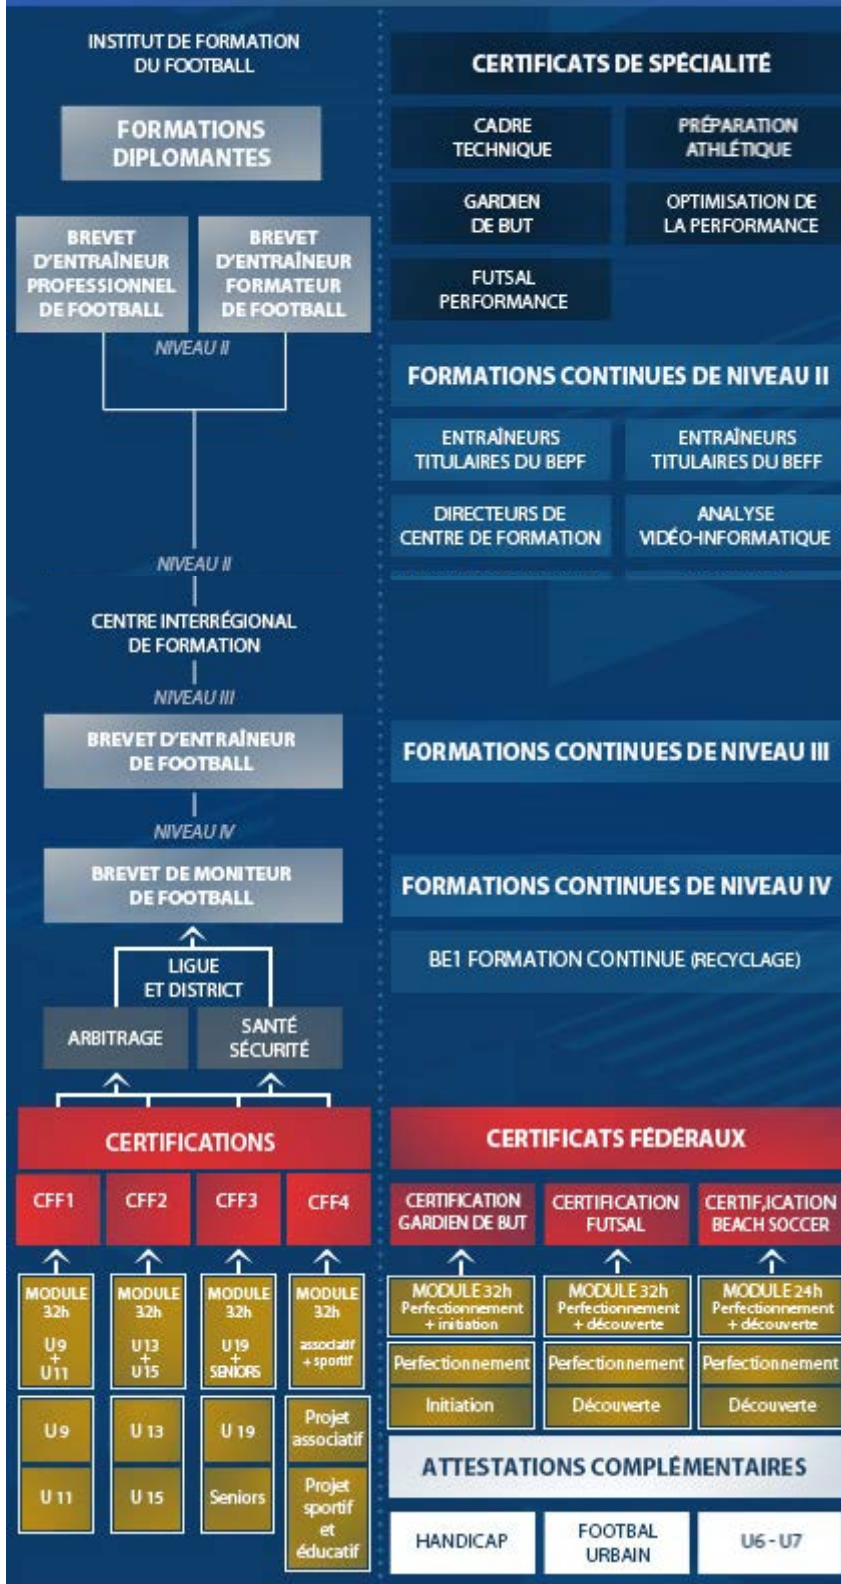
INSTITUT DE FORMATION DU FOOTBALL

FORMATIONS DIPLOMANTES

BREVET D'ENTRAÎNEUR PROFESSIONNEL DE FOOTBALL

BREVET D'ENTRAÎNEUR FORMATEUR DE FOOTBALL

NIVEAU II

NIVEAU II

CENTRE INTERRÉGIONAL DE FORMATION

NIVEAU III

BREVET D'ENTRAÎNEUR DE FOOTBALL

NIVEAU IV

BREVET DE MONITEUR DE FOOTBALL

LIGUE ET DISTRICT

ARBITRAGE

SANTÉ SÉCURITÉ

CERTIFICATIONS

CFF1

CFF2

CFF3

CFF4

MODULE 32h U9 + U11

MODULE 32h U13 + U15

MODULE 32h U19 + SENIORS

MODULE 32h associatif + sportif

U9

U 13

U 19

Projet associatif

U 11

U 15

Seniors

Projet sportif et éducatif

CERTIFICATS DE SPÉCIALITÉ

CADRE TECHNIQUE

PRÉPARATION ATHLÉTIQUE

GARDIEN DE BUT

OPTIMISATION DE LA PERFORMANCE

FUTSAL PERFORMANCE

FORMATIONS CONTINUES DE NIVEAU II

ENTRAÎNEURS TITULAIRES DU BEPF

ENTRAÎNEURS TITULAIRES DU BEFF

DIRECTEURS DE CENTRE DE FORMATION

ANALYSE VIDÉO-INFORMATIQUE

FORMATIONS CONTINUES DE NIVEAU III

FORMATIONS CONTINUES DE NIVEAU IV

BE1 FORMATION CONTINUE (RECYCLAGE)

CERTIFICATS FÉDÉRAUX

CERTIFICATION GARDIEN DE BUT

CERTIFICATION FUTSAL

CERTIF,ICATION BEACH SOCCER

MODULE 32h Perfectionnement + initiation

MODULE 32h Perfectionnement + découverte

MODULE 24h Perfectionnement + découverte

Perfectionnement

Perfectionnement

Perfectionnement

Initiation

Découverte

Découverte

ATTESTATIONS COMPLÉMENTAIRES

HANDICAP

FOOTBAL URBAIN

U6 - U7